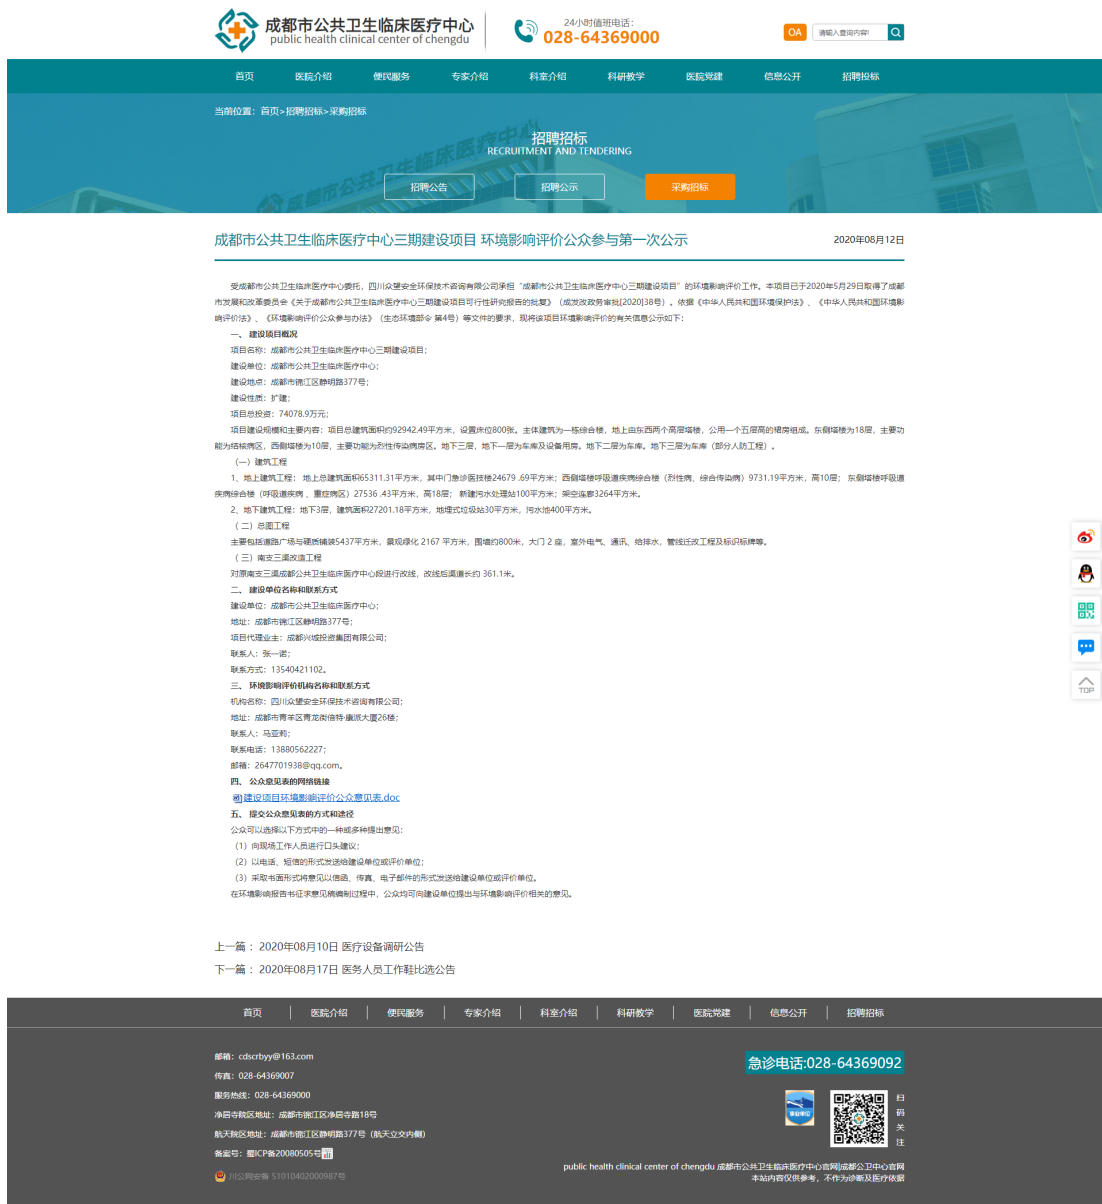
成都市公共卫生临床医疗中心
public health clinical center of chengdu

24小时值班电话：
028-64369000

OA
请输入查询内容!

首页 医院介绍 便民服务 专家介绍 科室介绍 科研教学 医院党建 信息公开 招聘投标

当前位置：首页>招聘招标>采购招标

招聘招标
RECRUITMENT AND TENDERING

招聘公告 招聘公示 采购招标

成都市公共卫生临床医疗中心三期建设项目 环境影响评价公众参与第一次公示

2020年08月12日

受成都市公共卫生临床医疗中心委托，四川众望安全环保技术咨询有限公司承担“成都市公共卫生临床医疗中心三期建设项目”的环境影响评价工作。本项目已于2020年5月29日取得了成都市发展和改革委员会《关于成都市公共卫生临床医疗中心三期建设项目可行性研究报告的批复》（成发改政务审批[2020]38号）。依据《中华人民共和国环境保护法》、《中华人民共和国环境影响评价法》、《环境影响评价公众参与办法》（生态环境部令 第4号）等文件的要求，现将该项目环境影响评价的有关信息公示如下：

一、建设项目概况

项目名称：成都市公共卫生临床医疗中心三期建设项目；

建设单位：成都市公共卫生临床医疗中心；

建设地点：成都市锦江区静明路377号；

建设性质：扩建；

项目总投资：74078.9万元；

项目建设规模和主要内容：项目总建筑面积约92942.49平方米，设置床位800张。主体建筑为一栋综合楼，地上由东西两个高层塔楼，公用一个五层高的裙房组成。东侧塔楼为18层，主要功能为结核病区，西侧塔楼为10层，主要功能为烈性传染病房区。地下三层，地下一层为车库及设备用房。地下二层为车库。地下三层为车库（部分人防工程）。

（一）建筑工程

1、地上建筑工程：地上总建筑面积65311.31平方米，其中门急诊医技楼24679 .69平方米；西侧塔楼呼吸道疾病综合楼（烈性病，综合传染病）9731.19平方米，高10层；东侧塔楼呼吸道疾病综合楼（呼吸道疾病，重症病区）27536 .43平方米，高18层；新建污水处理站100平方米；架空连廊3264平方米。

2、地下建筑工程：地下3层，建筑面积27201.18平方米，地埋式垃圾站30平方米，污水池400平方米。

（二）总图工程

主要包括道路广场与硬质铺装5437平方米，景观绿化 2167 平方米，围墙约800米，大门 2 座，室外电气、通讯、给排水，管线迁改工程及标识标牌等。

（三）南支三渠改道工程

对原南支三渠成都公共卫生临床医疗中心段进行改线，改线后渠道长约 361.1米。

二、建设单位名称和联系方式

建设单位：成都市公共卫生临床医疗中心；

地址：成都市锦江区静明路377号；

项目代理业主：成都兴城投资集团有限公司；

联系人：张一诺；

联系方式：13540421102。

三、环境影响评价机构名称和联系方式

机构名称：四川众望安全环保技术咨询有限公司；

地址：成都市青羊区青龙街信特·康派大厦26楼；

联系人：马亚莉；

联系电话：13880562227；

邮箱：2647701938@qq.com。

四、公众意见表的网络链接

建设项目环境影响评价公众意见表.doc

五、提交公众意见表的方式和途径

公众可以选择以下方式中的一种或多种提出意见：

（1）向现场工作人员进行口头建议；

（2）以电话、短信的形式发送给建设单位或评价单位；

（3）采取书面形式将意见以信函、传真、电子邮件的形式发送给建设单位或评价单位。

在环境影响报告书征求意见稿编制过程中，公众均可向建设单位提出与环境影响评价相关的意见。

上一篇：2020年08月10日 医疗设备调研公告

下一篇：2020年08月17日 医务人员工作鞋比选公告

TOP

首页 医院介绍 便民服务 专家介绍 科室介绍 科研教学 医院党建 信息公开 招聘招标

邮箱：cdscrbyy@163.com

传真：028-64369007

服务热线：028-64369000

净居寺院区地址：成都市锦江区净居寺路18号

航天院区地址：成都市锦江区静明路377号（航天立交内侧）

备案号：蜀ICP备20080505号

川公网安备 51010402000987号

急诊电话:028-64369092

扫码关注

public health clinical center of chengdu 成都市公共卫生临床医疗中心官网|成都公卫中心官网
本站内容仅供参考，不作为诊断及医疗依据